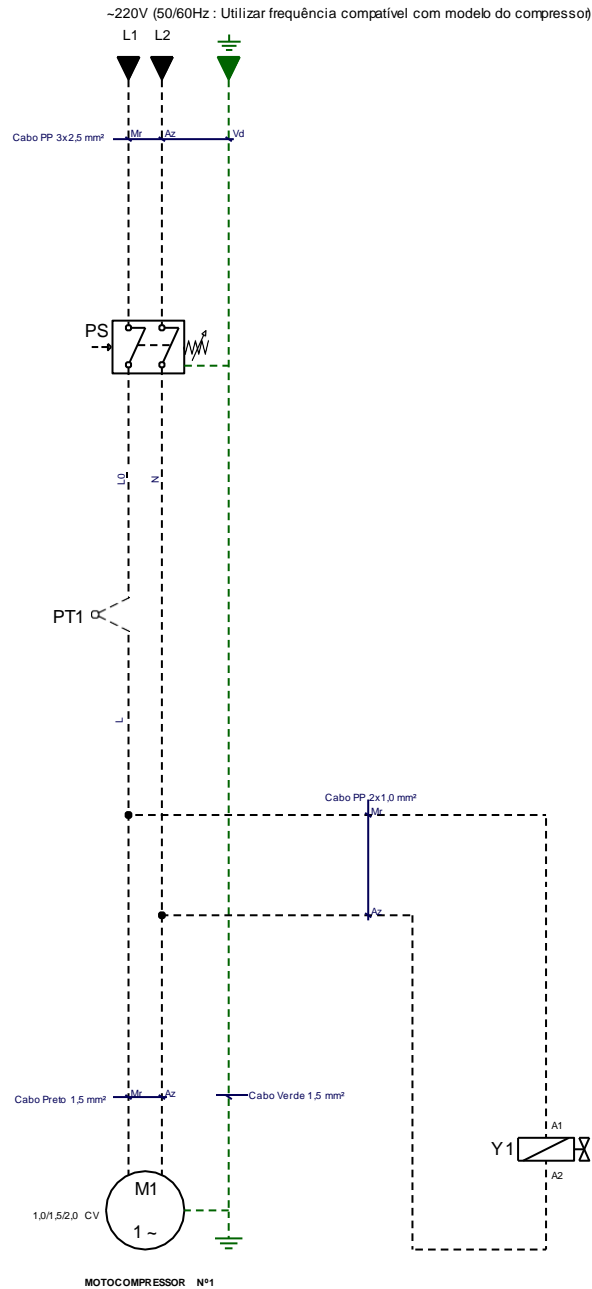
~220V (50/60Hz : Utilizar frequência compatível com modelo do compressor)

L1 L2

Cabo PP 3x2,5 mm² Mr Az Vd

PS

L0 N

PT1

L

Cabo PP 2x1,0 mm² Mr

Az

Cabo Preto 1,5 mm² Mr Az Cabo Verde 1,5 mm²

A1
Y1
A2

M1
1,0/1,5/2,0 CV
1 ~

MOTOCOMPRESSOR Nº1